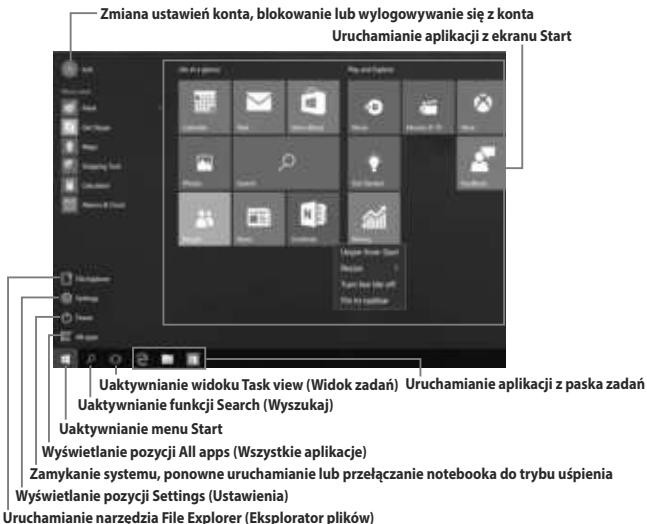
Zmiana ustawień konta, blokowanie lub wylogowywanie się z konta

Uruchamianie aplikacji z ekranu Start

Uaktywnianie widoku Task view (Widok zadań)

Uruchamianie aplikacji z paska zadań

Uaktywnianie funkcji Search (Wyszukaj)

Uaktywnianie menu Start

Wyświetlanie pozycji All apps (Wszystkie aplikacje)

Zamykanie systemu, ponowne uruchamianie lub przełączanie notebooka do trybu uśpienia

Wyświetlanie pozycji Settings (Ustawienia)

Uruchamianie narzędzia File Explorer (Eksplorator plików)